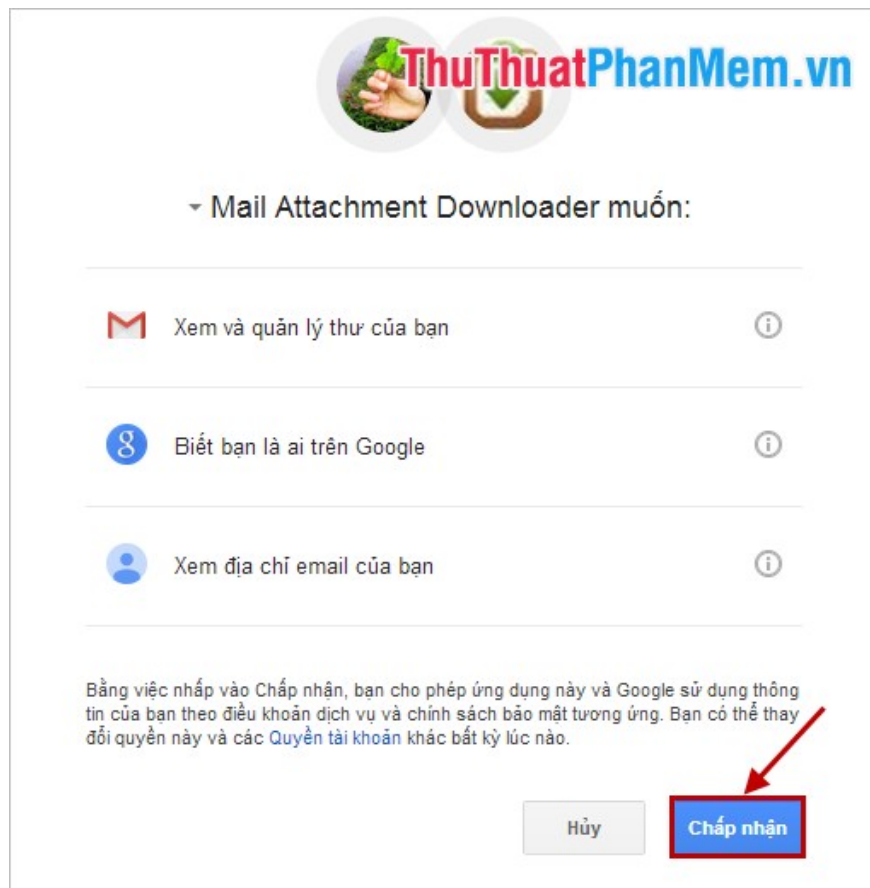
ThuThuatPhanMem.vn

Mail Attachment Downloader muốn:

Xem và quản lý thư của bạn

8

Biết bạn là ai trên Google

Xem địa chỉ email của bạn

Bằng việc nhấp vào Chấp nhận, bạn cho phép ứng dụng này và Google sử dụng thông tin của bạn theo điều khoản dịch vụ và chính sách bảo mật tương ứng. Bạn có thể thay đổi quyền này và các Quyền tài khoản khác bất kỳ lúc nào.

Hủy

Chấp nhận